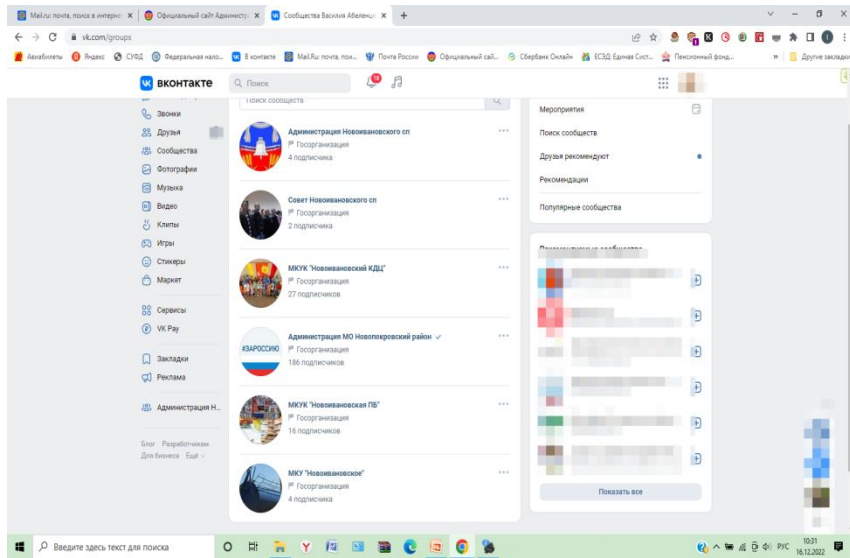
Mail.ru: почта, поиск в интерне ×
Официальный сайт Администр ×
Сообщества Василия Абеленц ×
+

vk.com/groups

Авиабилеты Яндекс СУФД Федеральная нало... В контакте Mail.Ru: почта, пои... Почта России Официальный сай... Сбербанк Онлайн ЕСЭД: Единая Сист... Пенсионный фонд... Другие закладки

ВКОНТАКТЕ
Поиск
19

Звонки
Друзья
Сообщества
Фотографии
Музыка
Видео
Клипы
Игры
Стикеры
Маркет

Сервисы
VK Pay

Закладки
Реклама

Администрация Н...

Блог Разработчикам
Для бизнеса Ещё

Поиск сообществ

Администрация Нововвановского сп
Госорганизация
4 подписчика

Совет Нововвановского сп
Госорганизация
2 подписчика

МКУК "Нововвановский КДЦ"
Госорганизация
27 подписчиков

Администрация МО Новопокровский район
Госорганизация
186 подписчиков

#ЗАРОССИЮ

МКУК "Нововвановская ПБ"
Госорганизация
16 подписчиков

МКУ "Нововвановское"
Госорганизация
4 подписчика

Мероприятия
Поиск сообществ
Друзья рекомендуют
Рекомендации
Популярные сообщества

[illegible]

Показать все

Введите здесь текст для поиска

РУС 10:31 16.12.2022